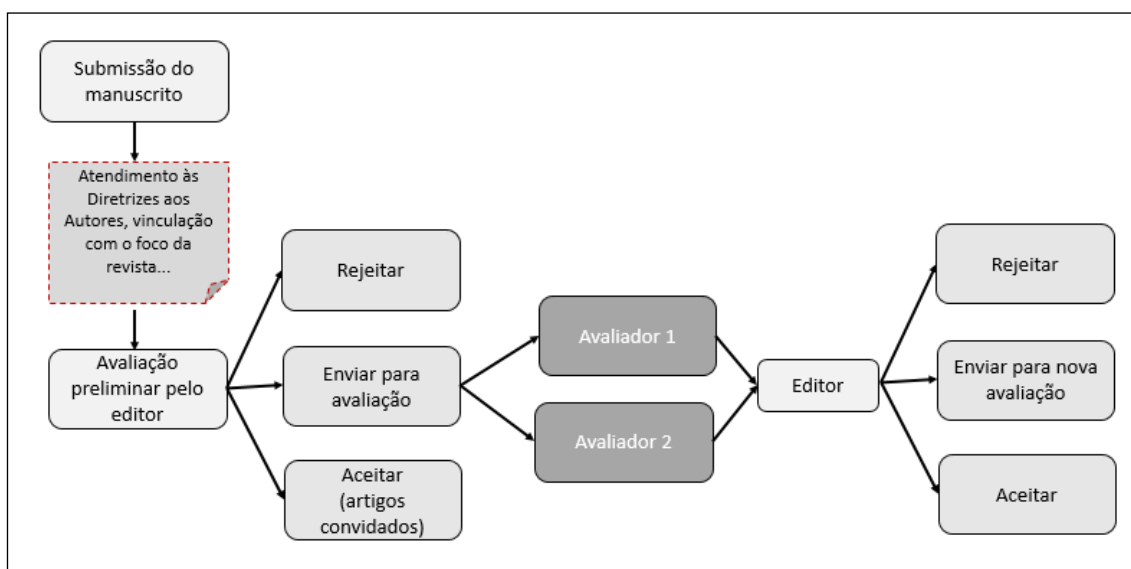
Submissão do manuscrito

Atendimento às Diretrizes aos Autores, vinculação com o foco da revista...

Avaliação preliminar pelo editor

Rejeitar

Enviar para avaliação

Aceitar (artigos convidados)

Avaliador 1

Avaliador 2

Editor

Rejeitar

Enviar para nova avaliação

Aceitar